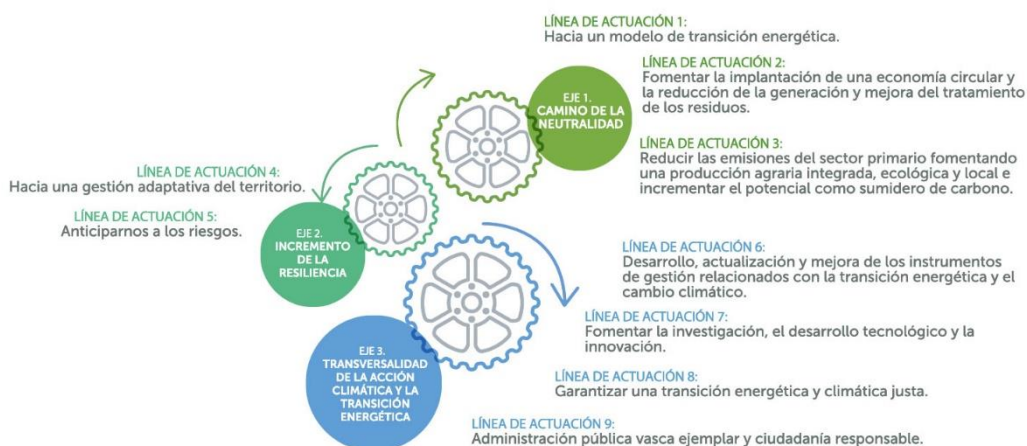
LÍNEA DE ACTUACIÓN 1:
Hacia un modelo de transición energética.

EJE 1.
CAMINO DE LA NEUTRALIDAD

LÍNEA DE ACTUACIÓN 2:
Fomentar la implantación de una economía circular y la reducción de la generación y mejora del tratamiento de los residuos.

LÍNEA DE ACTUACIÓN 3:
Reducir las emisiones del sector primario fomentando una producción agraria integrada, ecológica y local e incrementar el potencial como sumidero de carbono.

LÍNEA DE ACTUACIÓN 4:
Hacia una gestión adaptativa del territorio.

LÍNEA DE ACTUACIÓN 5:
Anticiparnos a los riesgos.

EJE 2.
INCREMENTO DE LA RESILIENCIA

LÍNEA DE ACTUACIÓN 6:
Desarrollo, actualización y mejora de los instrumentos de gestión relacionados con la transición energética y el cambio climático.

LÍNEA DE ACTUACIÓN 7:
Fomentar la investigación, el desarrollo tecnológico y la innovación.

EJE 3.
TRANSVERSALIDAD DE LA ACCIÓN CLIMÁTICA Y LA TRANSICIÓN ENERGÉTICA

LÍNEA DE ACTUACIÓN 8:
Garantizar una transición energética y climática justa.

LÍNEA DE ACTUACIÓN 9:
Administración pública vasca ejemplar y ciudadanía responsable.